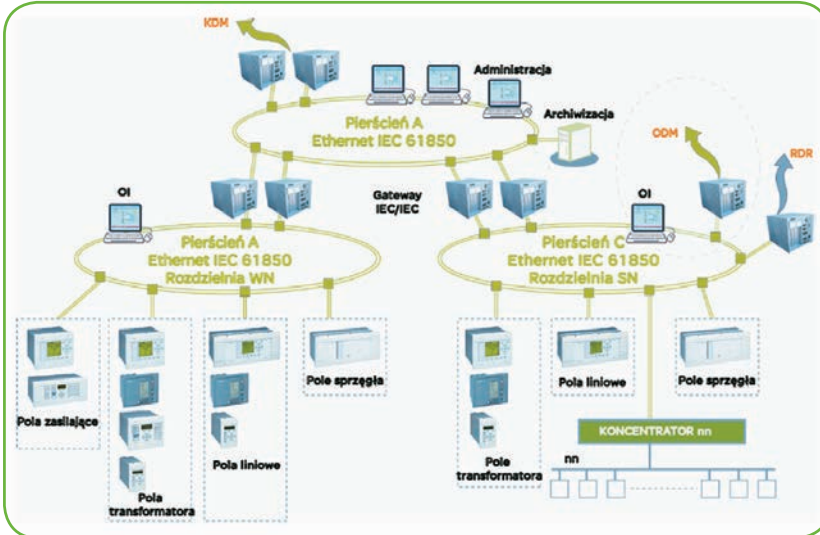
KDM

Administracja

Archiwizacja

Pierścień A
Ethernet IEC 61850

ODM

RDR

OI

Gateway
IEC/IEC

OI

Pierścień A
Ethernet IEC 61850
Rozdzielnia WN

Pierścień C
Ethernet IEC 61850
Rozdzielnia SN

Pole sprzęgła

Pola zasilające

Pola liniowe

Pola transformatora

Pola liniowe

Pole sprzęgła

Pole transformatora

KONCENTRATOR nn

nn